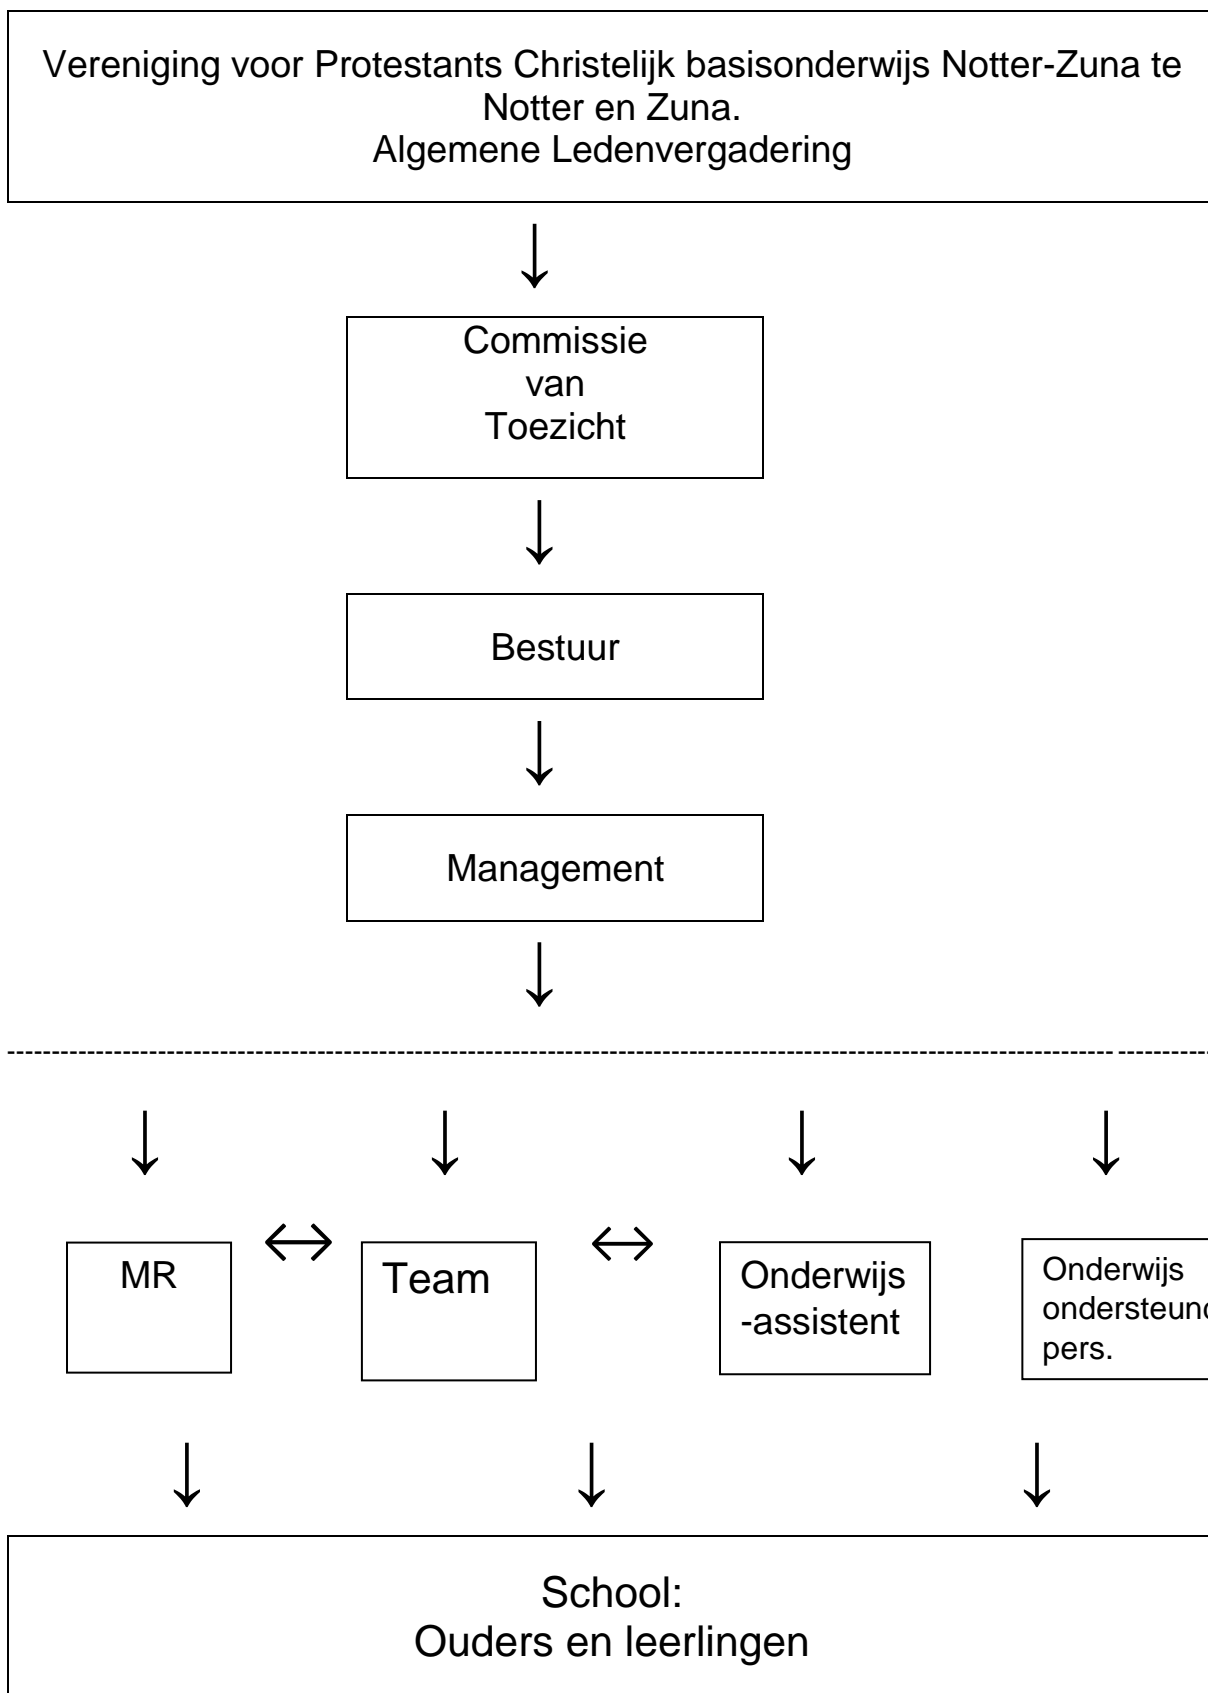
Vereniging voor Protestants Christelijk basisonderwijs Notter-Zuna te Notter en Zuna.
Algemene Ledenvergadering

↓

Commissie van Toezicht

↓

Bestuur

↓

Management

↓

----------------------------------------------------------------------------------------------------------------------------------------

↓ ↓ ↓ ↓

MR ↔ Team ↔ Onderwijs-assistent

Onderwijs ondersteunc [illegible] pers.

↓ ↓ ↓

School:
Ouders en leerlingen